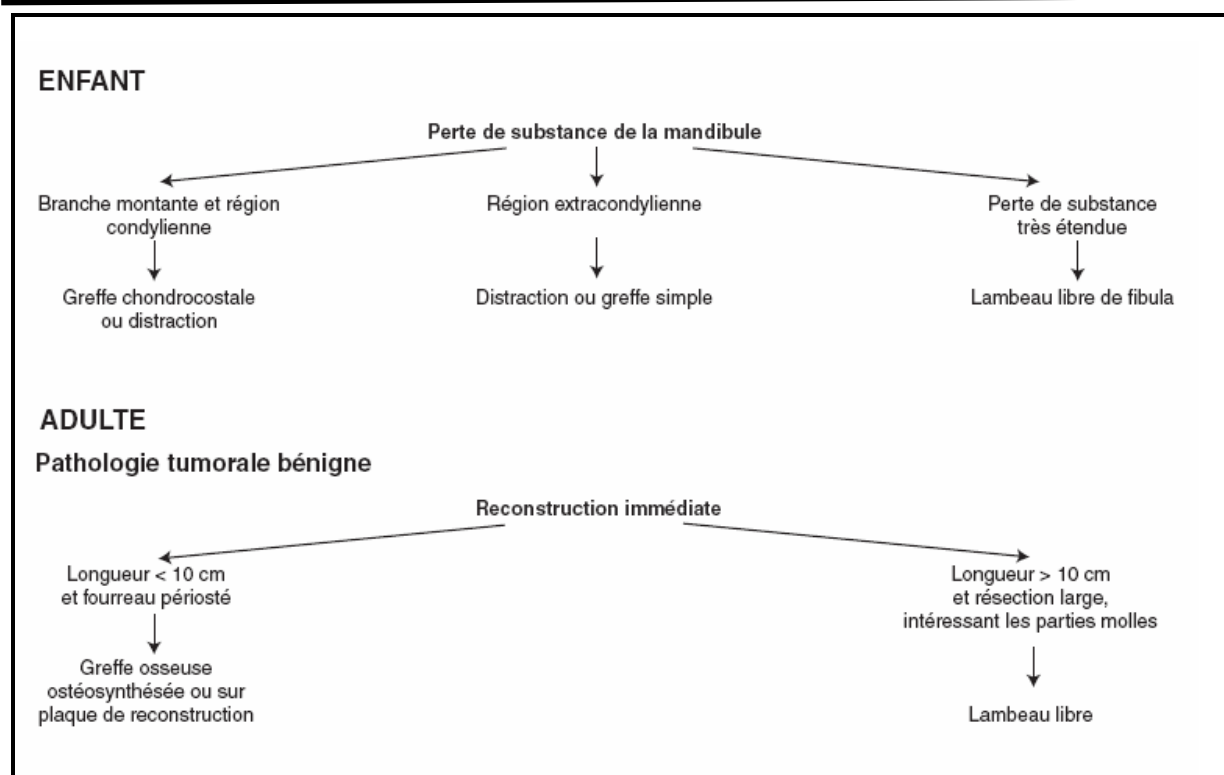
ENFANT

Perte de substance de la mandibule

Branche montante et région condylienne

Greffe chondrocostale ou distraction

Région extracondylienne

Distraction ou greffe simple

Perte de substance très étendue

Lambeau libre de fibula

ADULTE

Pathologie tumorale bénigne

Reconstruction immédiate

Longueur < 10 cm et fourreau périosté

Greffe osseuse ostéosynthésée ou sur plaque de reconstruction

Longueur > 10 cm et résection large, intéressant les parties molles

Lambeau libre